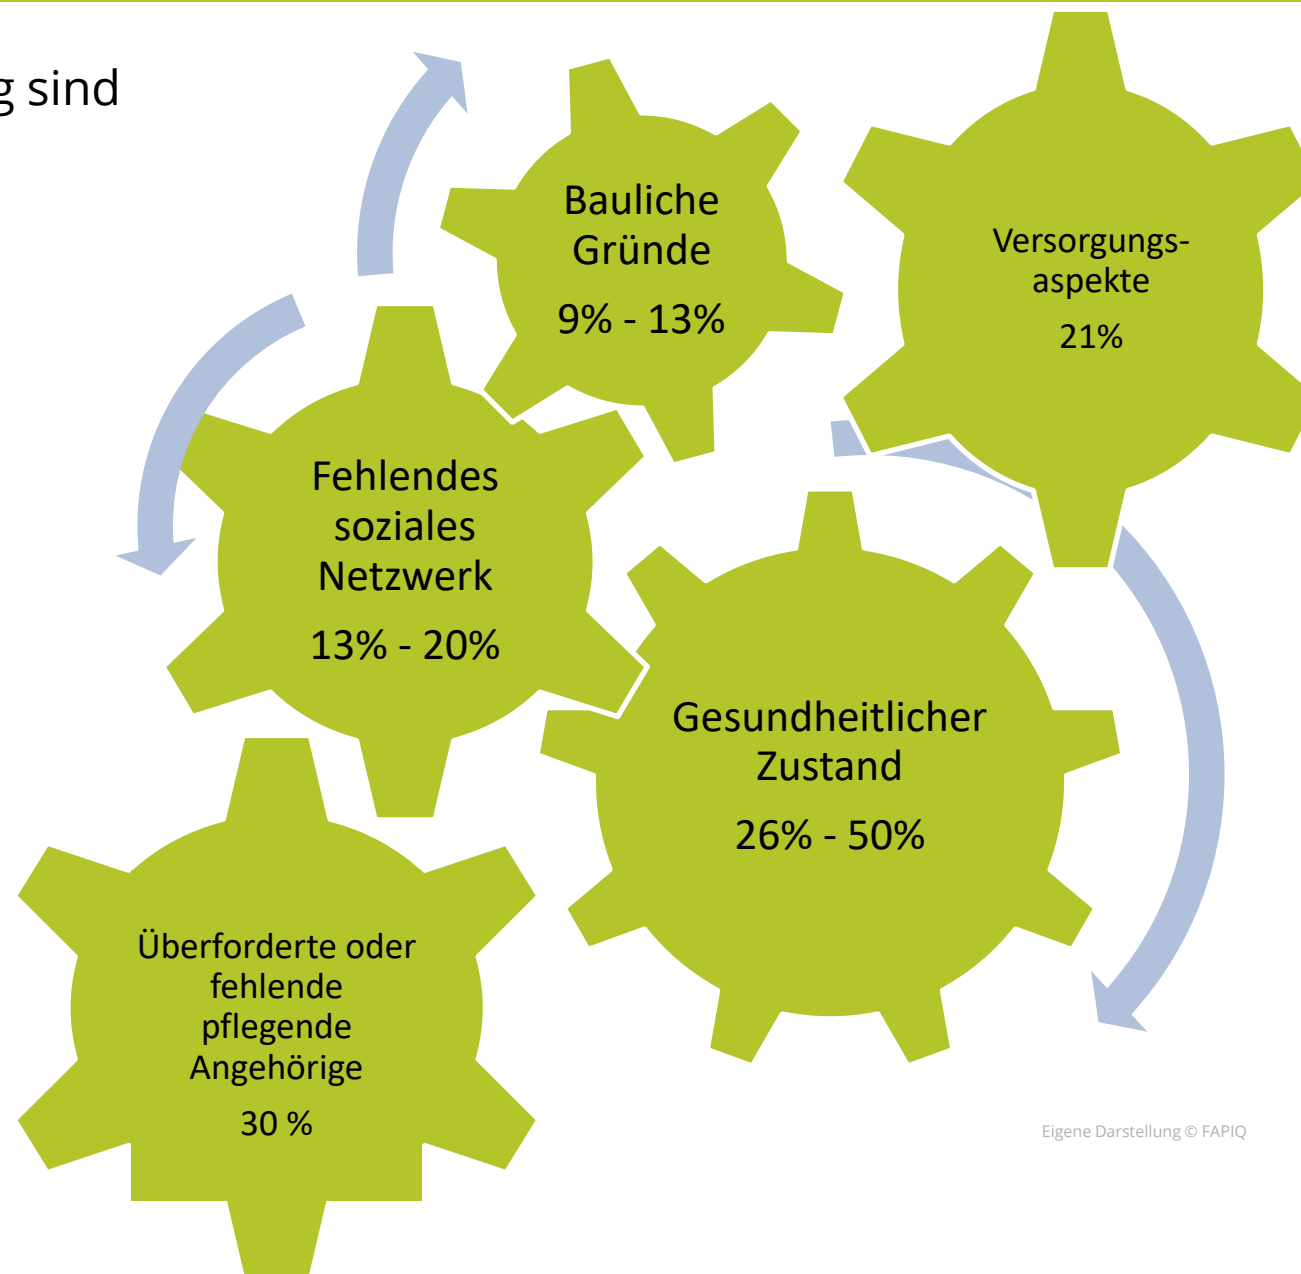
g sind

Bauliche Gründe

9% - 13%

Versorgungs-aspekte

21%

Fehlendes soziales Netzwerk

13% - 20%

Gesundheitlicher Zustand

26% - 50%

Überforderte oder fehlende pflegende Angehörige

30 %

Eigene Darstellung © FAPIQ